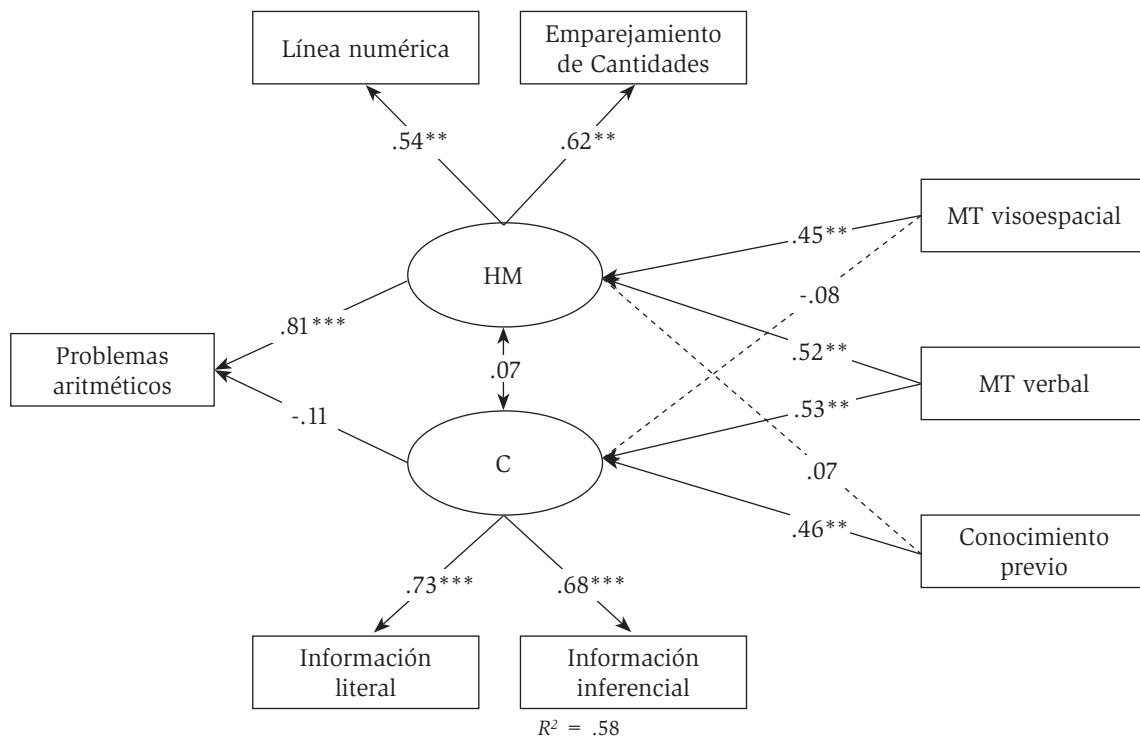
Línea numérica

Emparejamiento de Cantidades

.54**

.62**

MT visoespacial

.45**

HM

-.08

.81***

.52**

Problemas aritméticos

.07

MT verbal

.53**

-.11

C

.07

.46**

Conocimiento previo

.73***

.68***

Información literal

Información inferencial

$R^2 = .58$